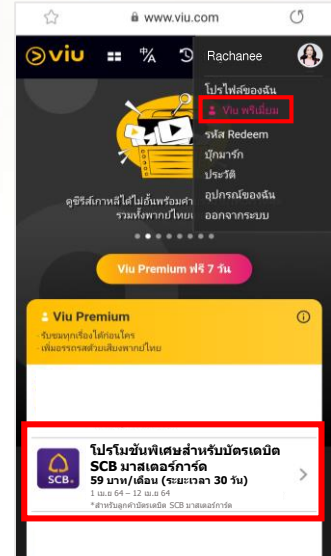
www.viu.com

viu

Rachanee

โปรไฟล์ของฉัน

Viu พรีเมี่ยม

รหัส Redeem

บุ๊กมาร์ก

ประวัติ

อุปกรณ์ของฉัน

ออกจากระบบ

ดูซีรีส์เกาหลีได้ไม่อั้นพร้อมคำ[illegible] รวมทั้งพากย์ไทย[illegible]

Viu Premium ฟรี 7 วัน

Viu Premium

· รับชมทุกเรื่องได้ก่อนใคร

· เพิ่มอรรถรสด้วยเสียงพากย์ไทย

โปรโมชันพิเศษสำหรับบัตรเดบิต SCB มาสเตอร์การ์ด

59 บาท/เดือน (ระยะเวลา 30 วัน)

1 เม.ย 64 – 12 เม.ย 64

*สำหรับลูกค้าบัตรเดบิต SCB มาสเตอร์การ์ด

SCB